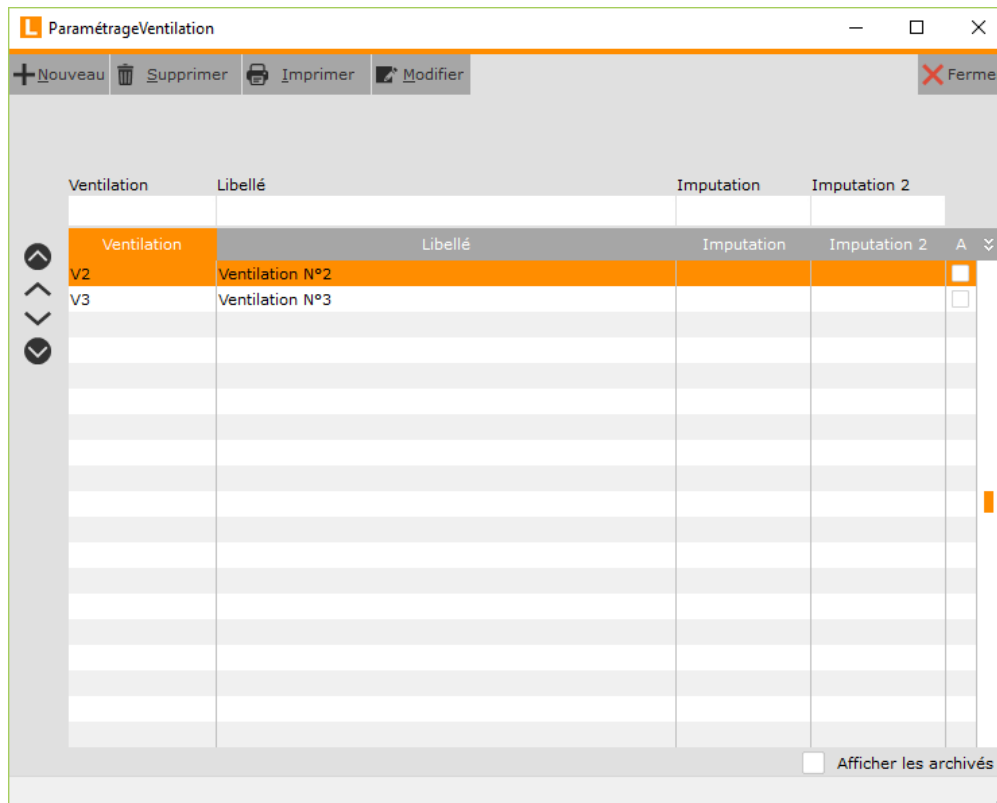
L ParamétrageVentilation

Nouveau Supprimer Imprimer Modifier Ferme

Ventilation Libellé Imputation Imputation 2

| Ventilation | Libellé | Imputation | Imputation 2 | A |
|---|---|---|---|---|
| V2 | Ventilation N°2 | | | |
| V3 | Ventilation N°3 | | | |

Afficher les archivés